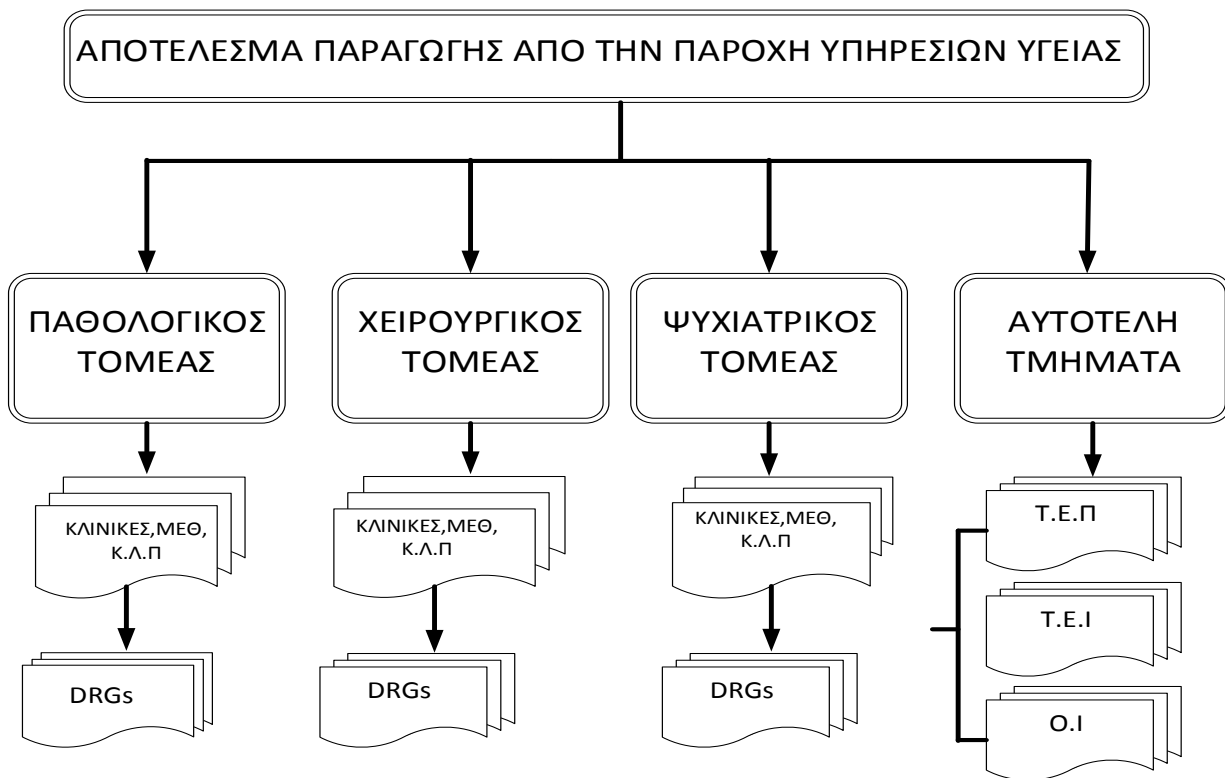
ΑΠΟΤΕΛΕΣΜΑ ΠΑΡΑΓΩΓΗΣ ΑΠΟ ΤΗΝ ΠΑΡΟΧΗ ΥΠΗΡΕΣΙΩΝ ΥΓΕΙΑΣ

ΠΑΘΟΛΟΓΙΚΟΣ ΤΟΜΕΑΣ

ΚΛΙΝΙΚΕΣ,ΜΕΘ, Κ.Λ.Π

DRGs

ΧΕΙΡΟΥΡΓΙΚΟΣ ΤΟΜΕΑΣ

ΚΛΙΝΙΚΕΣ,ΜΕΘ, Κ.Λ.Π

DRGs

ΨΥΧΙΑΤΡΙΚΟΣ ΤΟΜΕΑΣ

ΚΛΙΝΙΚΕΣ,ΜΕΘ, Κ.Λ.Π

DRGs

ΑΥΤΟΤΕΛΗ ΤΜΗΜΑΤΑ

Τ.Ε.Π

Τ.Ε.Ι

Ο.Ι